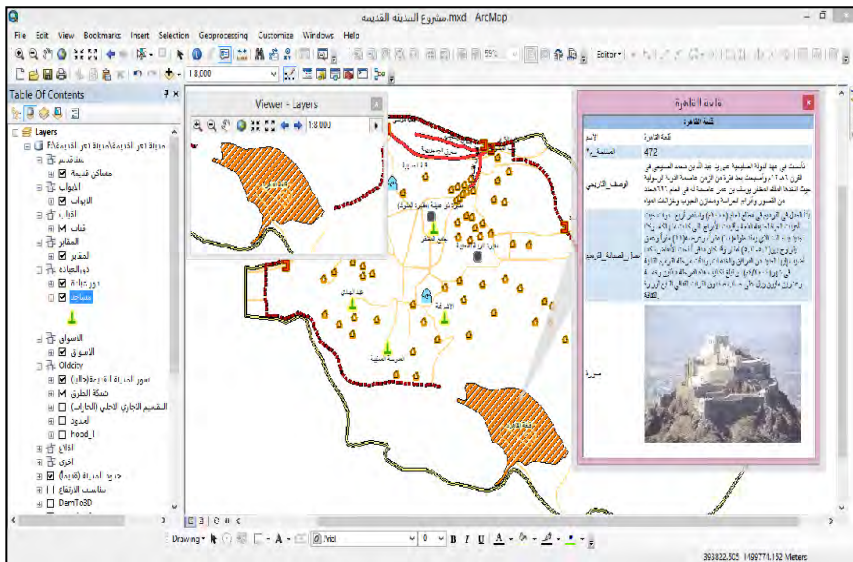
مشروع المدينة القديمة.mxd - ArcMap

File Edit View Bookmarks Insert Selection Geoprocessing Customize Windows Help

1:8,000

Editor

Table Of Contents

Layers

مدينة تعز القديمة

مباني قديمة

الابواب

الابواب

قباب

المقابر

المقابر

دور العبادة

مساجد

الاسواق

الاسوق

Oldcity

سور المدينة القديمة

شبكة الطرق

Road_l

اخرى

DamToSD

Viewer - Layers

1:8,000

قلعة القاهرة

قلعة القاهرة

الاسم

قلعة القاهرة

المساحة

472

الوصف_التاريخي

اعمال_الصيانة_الترميم

صورة

جامع المظفر

الاشرفية

المدرسة المعتبية

Drawing

Arial

0

B I U A

393822.505 1499771.152 Meters